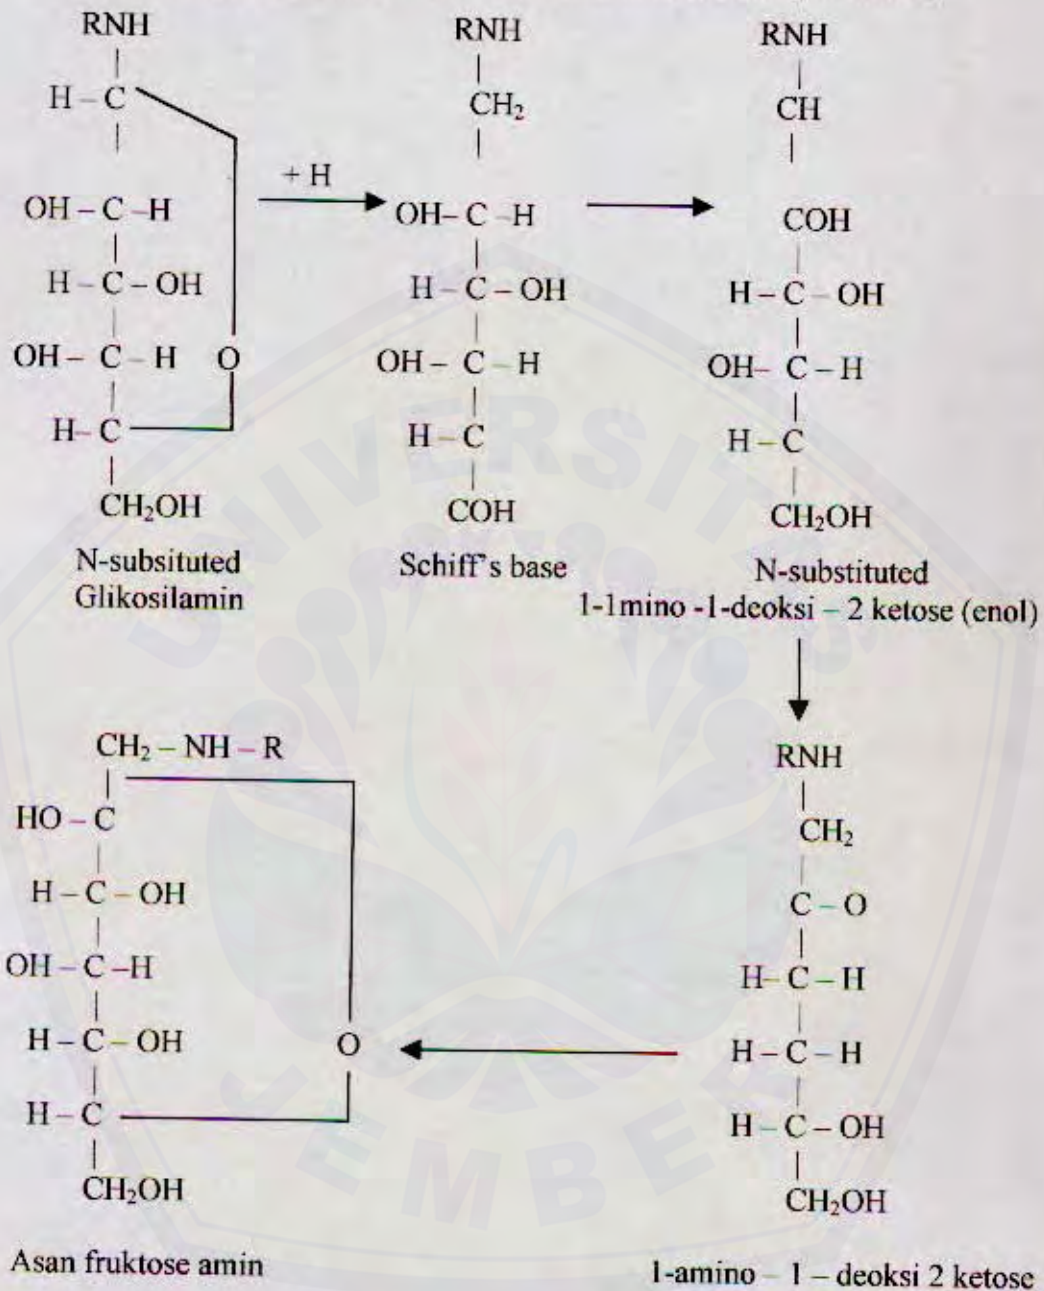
RNH
H – C
OH – C – H
H – C – OH
OH – C – H
O
H – C
$CH_2OH$
N-subsituted Glikosilamin

+ H

RNH
$CH_2$
OH – C – H
H – C – OH
OH – C – H
H – C
COH
Schiff's base

RNH
CH
COH
H – C – OH
OH – C – H
H – C
$CH_2OH$
N-substituted 1-1mino -1-deoksi – 2 ketose (enol)

RNH
$CH_2$
C – O
H – C – H
H – C – H
H – C – OH
$CH_2OH$
1-amino – 1 – deoksi 2 ketose

$CH_2$ – NH – R
HO – C
H – C – OH
OH – C – H
H – C – OH
H – C
$CH_2OH$
O
Asan fruktose amin